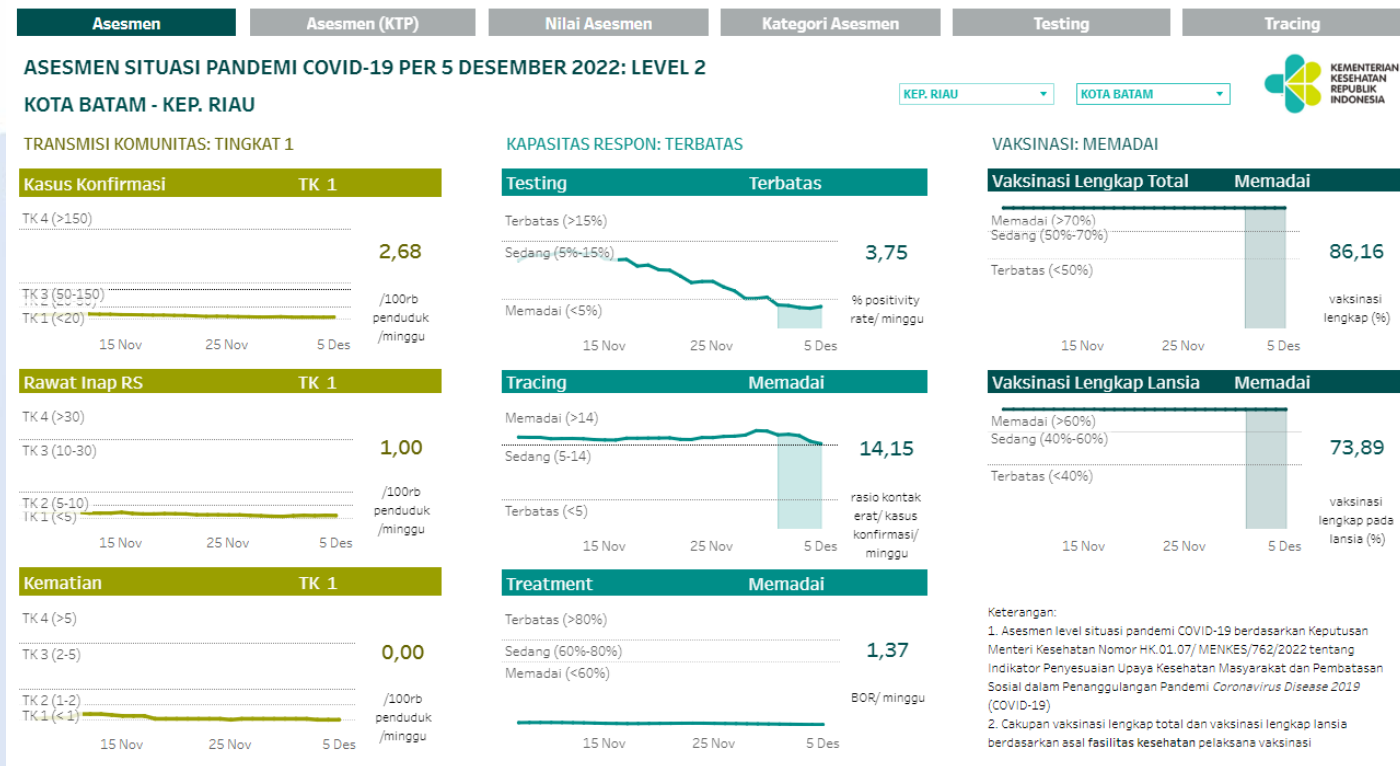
Asesmen | Asesmen (KTP) | Nilai Asesmen | Kategori Asesmen | Testing | Tracing

ASESMEN SITUASI PANDEMI COVID-19 PER 5 DESEMBER 2022: LEVEL 2

KOTA BATAM - KEP. RIAU

KEP. RIAU
KOTA BATAM

KEMENTERIAN KESEHATAN REPUBLIK INDONESIA

TRANSMISI KOMUNITAS: TINGKAT 1

Kasus Konfirmasi TK 1
TK 4 (>150)
TK 3 (50-150)
TK 2 (20-50)
TK 1 (<20)
15 Nov 25 Nov 5 Des
2,68
/100rb penduduk /minggu

Rawat Inap RS TK 1
TK 4 (>30)
TK 3 (10-30)
TK 2 (5-10)
TK 1 (<5)
15 Nov 25 Nov 5 Des
1,00
/100rb penduduk /minggu

Kematian TK 1
TK 4 (>5)
TK 3 (2-5)
TK 2 (1-2)
TK 1 (< 1)
15 Nov 25 Nov 5 Des
0,00
/100rb penduduk /minggu

KAPASITAS RESPON: TERBATAS

Testing Terbatas
Terbatas (>15%)
Sedang (5%-15%)
Memadai (<5%)
15 Nov 25 Nov 5 Des
3,75
% positivity rate/ minggu

Tracing Memadai
Memadai (>14)
Sedang (5-14)
Terbatas (<5)
15 Nov 25 Nov 5 Des
14,15
rasio kontak erat/ kasus konfirmasi/ minggu

Treatment Memadai
Terbatas (>80%)
Sedang (60%-80%)
Memadai (<60%)
15 Nov 25 Nov 5 Des
1,37
BOR/ minggu

VAKSINASI: MEMADAI

Vaksinasi Lengkap Total Memadai
Memadai (>70%)
Sedang (50%-70%)
Terbatas (<50%)
15 Nov 25 Nov 5 Des
86,16
vaksinasi lengkap (%)

Vaksinasi Lengkap Lansia Memadai
Memadai (>60%)
Sedang (40%-60%)
Terbatas (<40%)
15 Nov 25 Nov 5 Des
73,89
vaksinasi lengkap pada lansia (%)

Keterangan:
1. Asesmen level situasi pandemi COVID-19 berdasarkan Keputusan Menteri Kesehatan Nomor HK.01.07/ MENKES/762/2022 tentang Indikator Penyesuaian Upaya Kesehatan Masyarakat dan Pembatasan Sosial dalam Penanggulangan Pandemi Coronavirus Disease 2019 (COVID-19)
2. Cakupan vaksinasi lengkap total dan vaksinasi lengkap lansia berdasarkan asal fasilitas kesehatan pelaksana vaksinasi